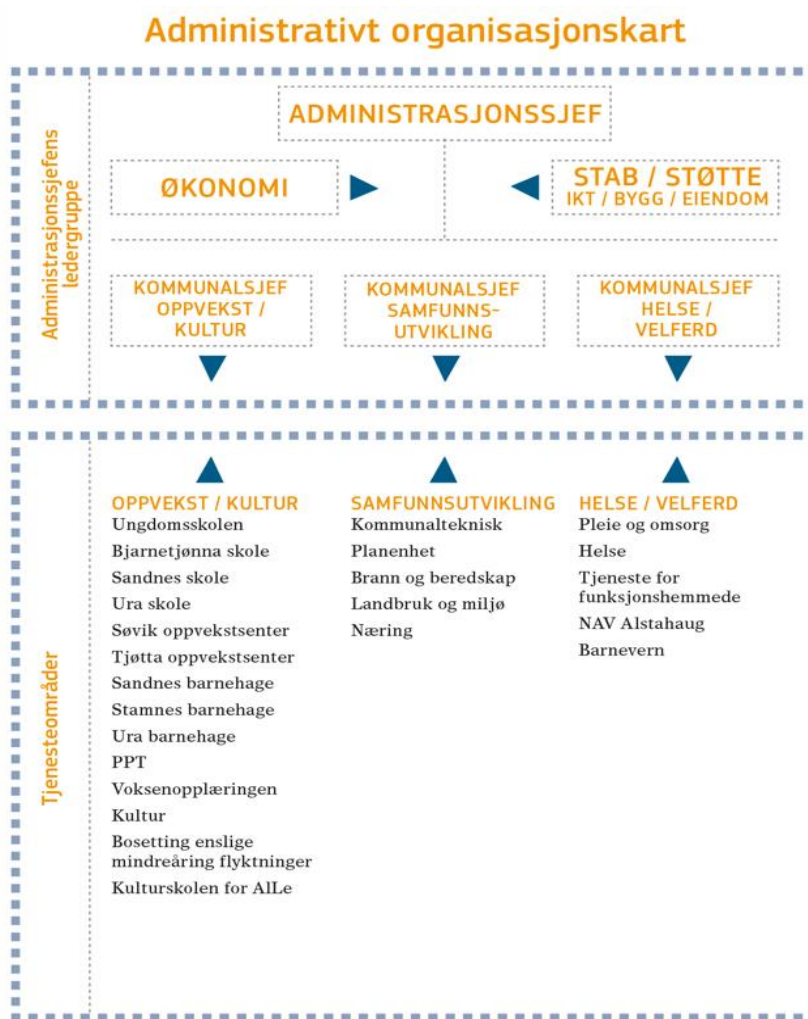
Administrativt organisasjonskart

Administrasjonssjefens ledergruppe

ADMINISTRASJONSSJEF

ØKONOMI

STAB / STØTTE
IKT / BYGG / EIENDOM

KOMMUNALSJEF OPPVEKST / KULTUR

KOMMUNALSJEF SAMFUNNSUTVIKLING

KOMMUNALSJEF HELSE / VELFERD

Tjenesteområder

OPPVEKST / KULTUR
Ungdomsskolen
Bjarnetjønna skole
Sandnes skole
Ura skole
Søvik oppvekstsenter
Tjøtta oppvekstsenter
Sandnes barnehage
Stamnes barnehage
Ura barnehage
PPT
Voksenopplæringen
Kultur
Bosetting enslige mindreåring flyktninger
Kulturskolen for AlLe

SAMFUNNSUTVIKLING
Kommunalteknisk
Planenhet
Brann og beredskap
Landbruk og miljø
Næring

HELSE / VELFERD
Pleie og omsorg
Helse
Tjeneste for funksjonshemmede
NAV Alstahaug
Barnevern